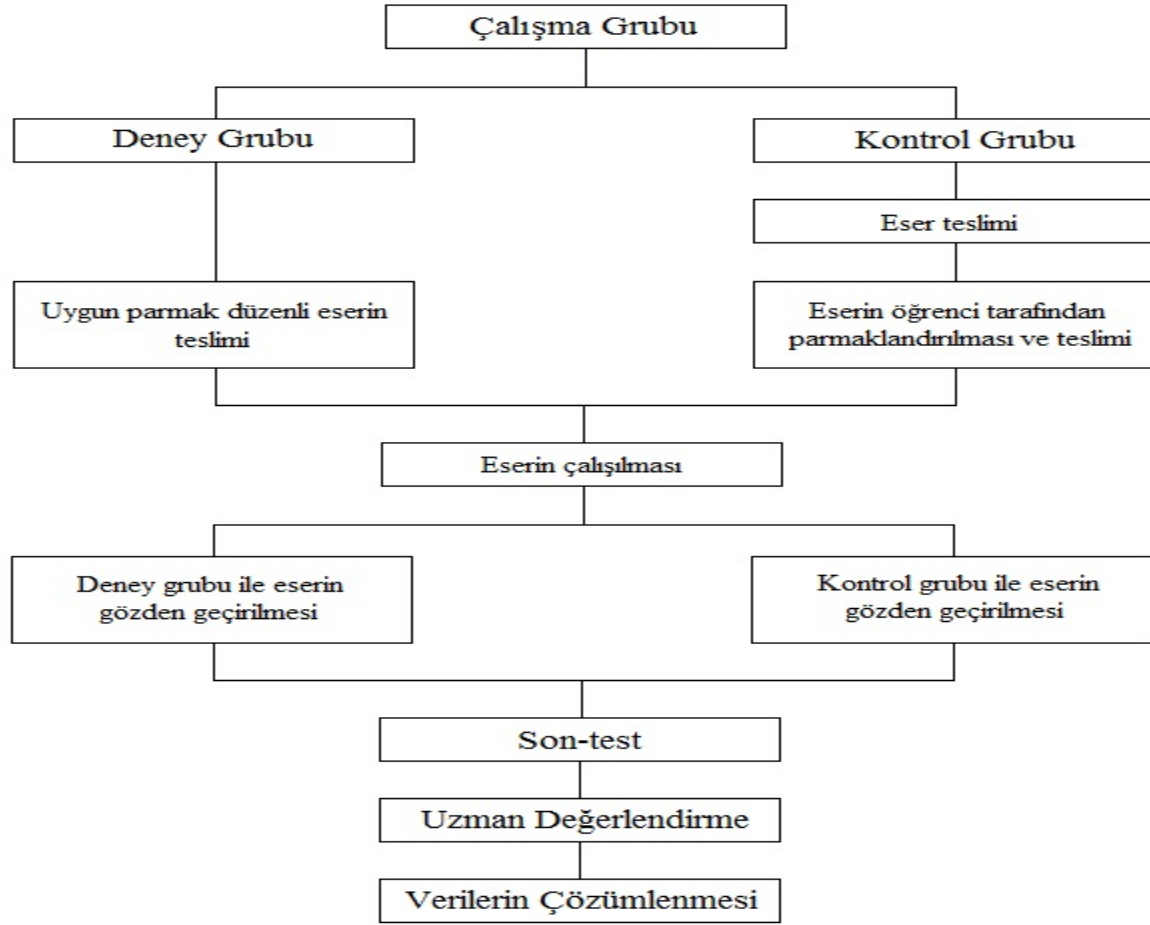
Çalışma Grubu

Deney Grubu

Kontrol Grubu

Eser teslimi

Uygun parmak düzenli eserin teslimi

Eserin öğrenci tarafından parmaklandırılması ve teslimi

Eserin çalışılması

Deney grubu ile eserin gözden geçirilmesi

Kontrol grubu ile eserin gözden geçirilmesi

Son-test

Uzman Değerlendirme

Verilerin Çözümlenmesi